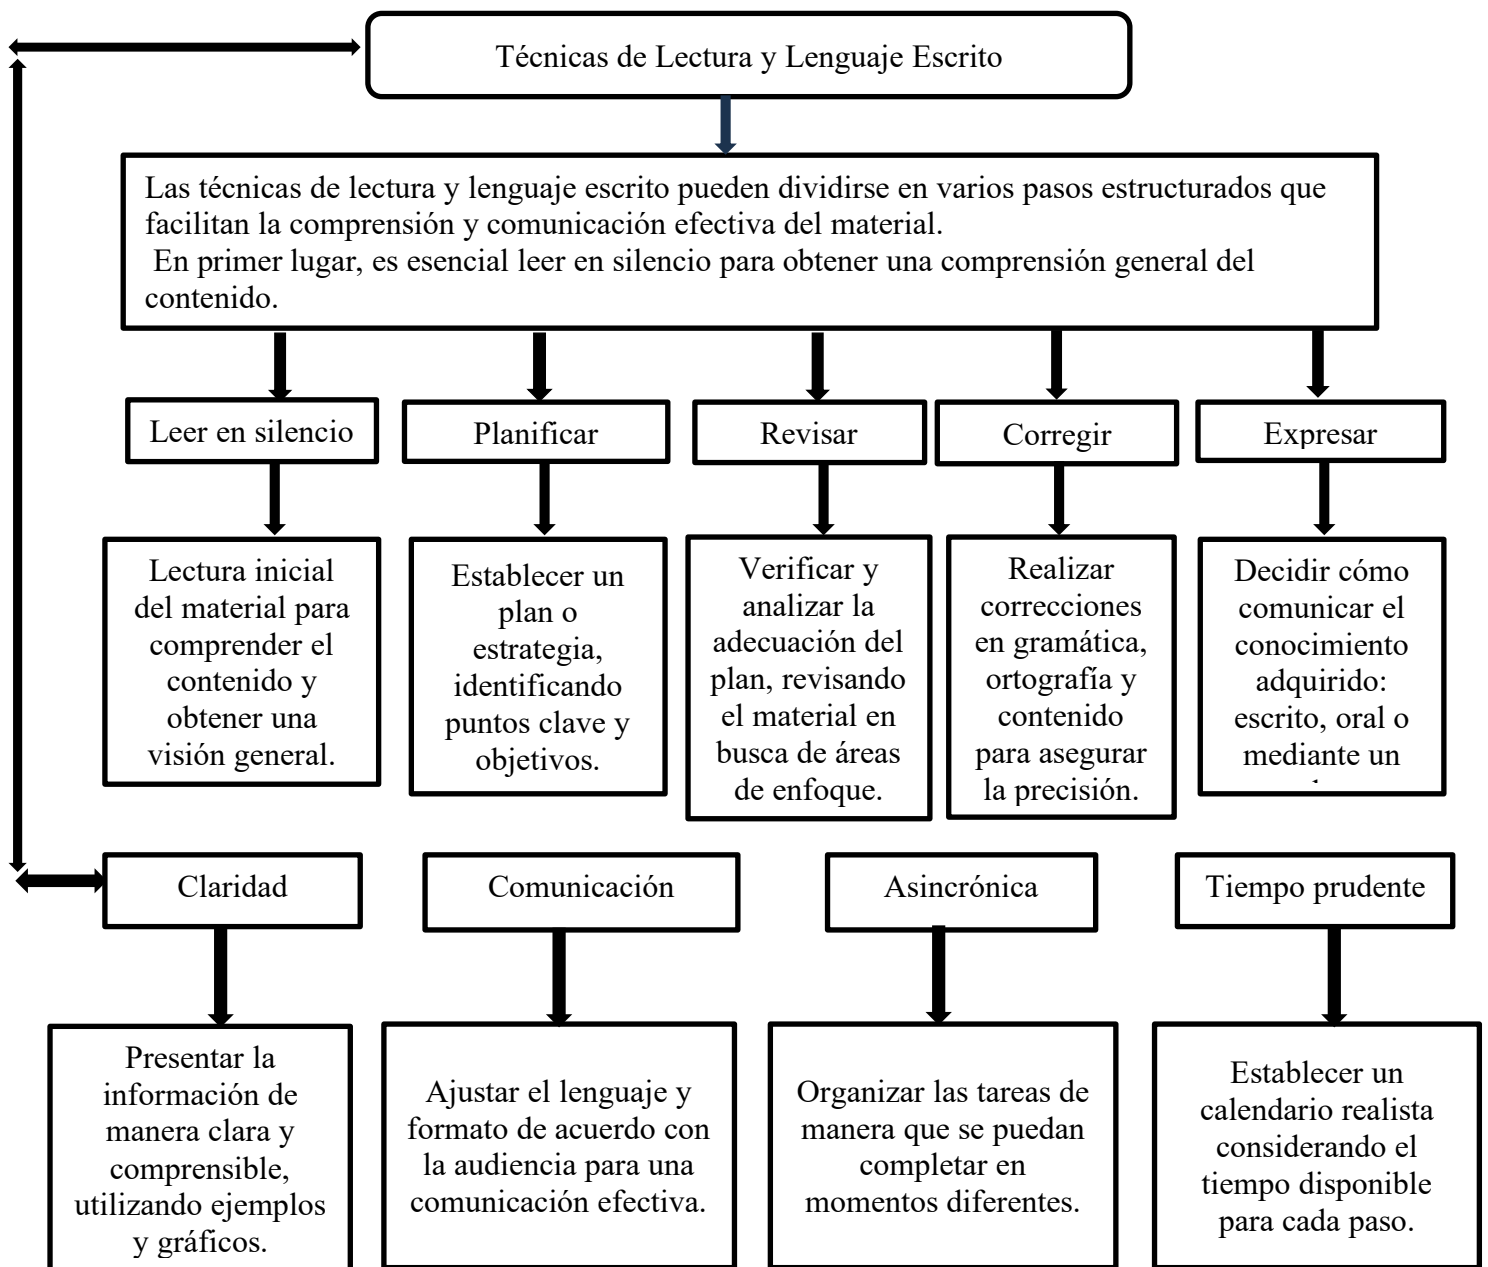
Técnicas de Lectura y Lenguaje Escrito

Las técnicas de lectura y lenguaje escrito pueden dividirse en varios pasos estructurados que facilitan la comprensión y comunicación efectiva del material.
En primer lugar, es esencial leer en silencio para obtener una comprensión general del contenido.

Leer en silencio

Lectura inicial del material para comprender el contenido y obtener una visión general.

Planificar

Establecer un plan o estrategia, identificando puntos clave y objetivos.

Revisar

Verificar y analizar la adecuación del plan, revisando el material en busca de áreas de enfoque.

Corregir

Realizar correcciones en gramática, ortografía y contenido para asegurar la precisión.

Expresar

Decidir cómo comunicar el conocimiento adquirido: escrito, oral o mediante un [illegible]

Claridad

Presentar la información de manera clara y comprensible, utilizando ejemplos y gráficos.

Comunicación

Ajustar el lenguaje y formato de acuerdo con la audiencia para una comunicación efectiva.

Asincrónica

Organizar las tareas de manera que se puedan completar en momentos diferentes.

Tiempo prudente

Establecer un calendario realista considerando el tiempo disponible para cada paso.